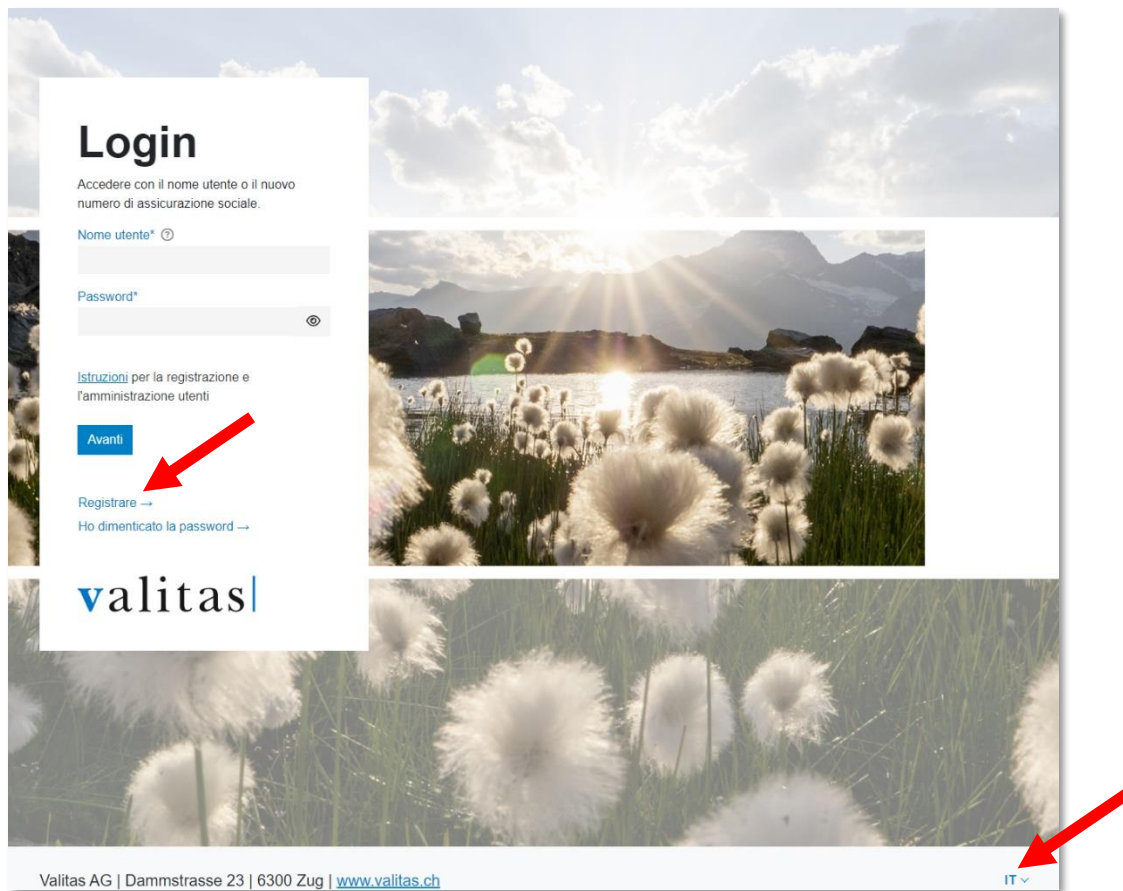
Login

Accedere con il nome utente o il nuovo numero di assicurazione sociale.

Nome utente* ⓘ

Password*

Istruzioni per la registrazione e l'amministrazione utenti

Avanti

Registrare →

Ho dimenticato la password →

valitas

Valitas AG | Dammstrasse 23 | 6300 Zug | www.valitas.ch

IT